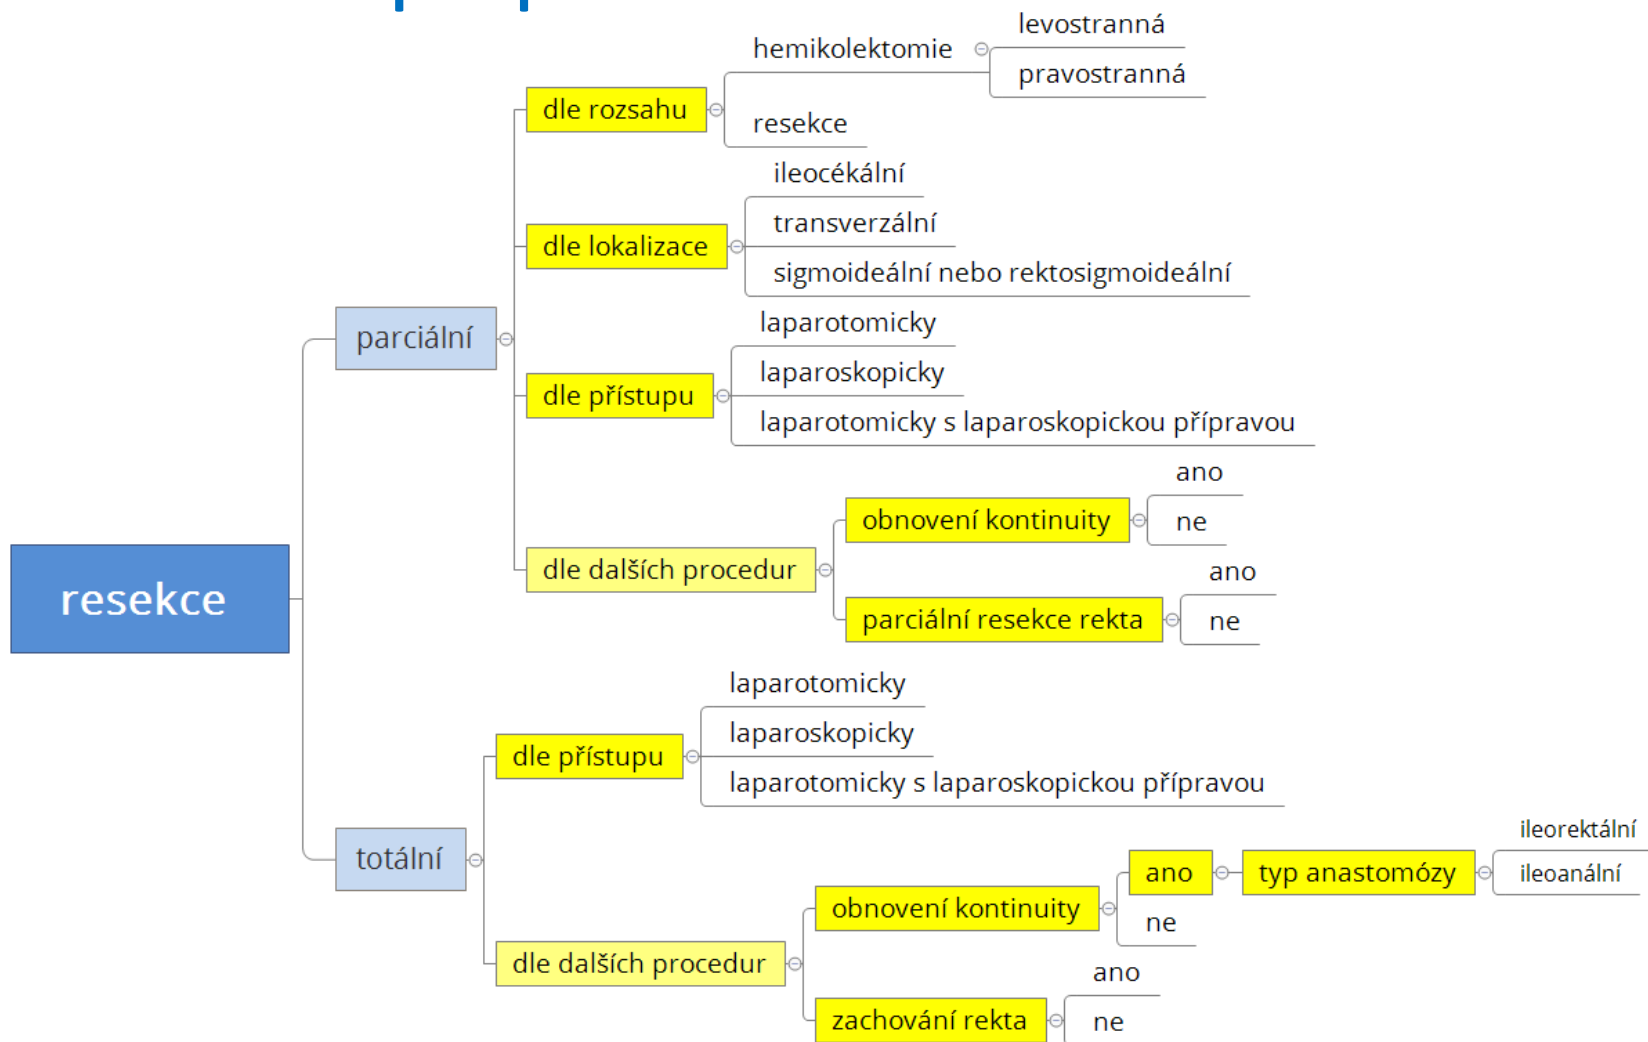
resekce

parciální

dle rozsahu
hemikolektomie
levostranná
pravostranná
resekce

dle lokalizace
ileocékální
transverzální
sigmoideální nebo rektosigmoideální

dle přístupu
laparotomicky
laparoskopicky
laparotomicky s laparoskopickou přípravou

dle dalších procedur
obnovení kontinuity
ano
ne
parciální resekce rekta
ano
ne

totální

dle přístupu
laparotomicky
laparoskopicky
laparotomicky s laparoskopickou přípravou

dle dalších procedur
obnovení kontinuity
ano
typ anastomózy
ileorektální
ileoanální
ne
zachování rekta
ano
ne